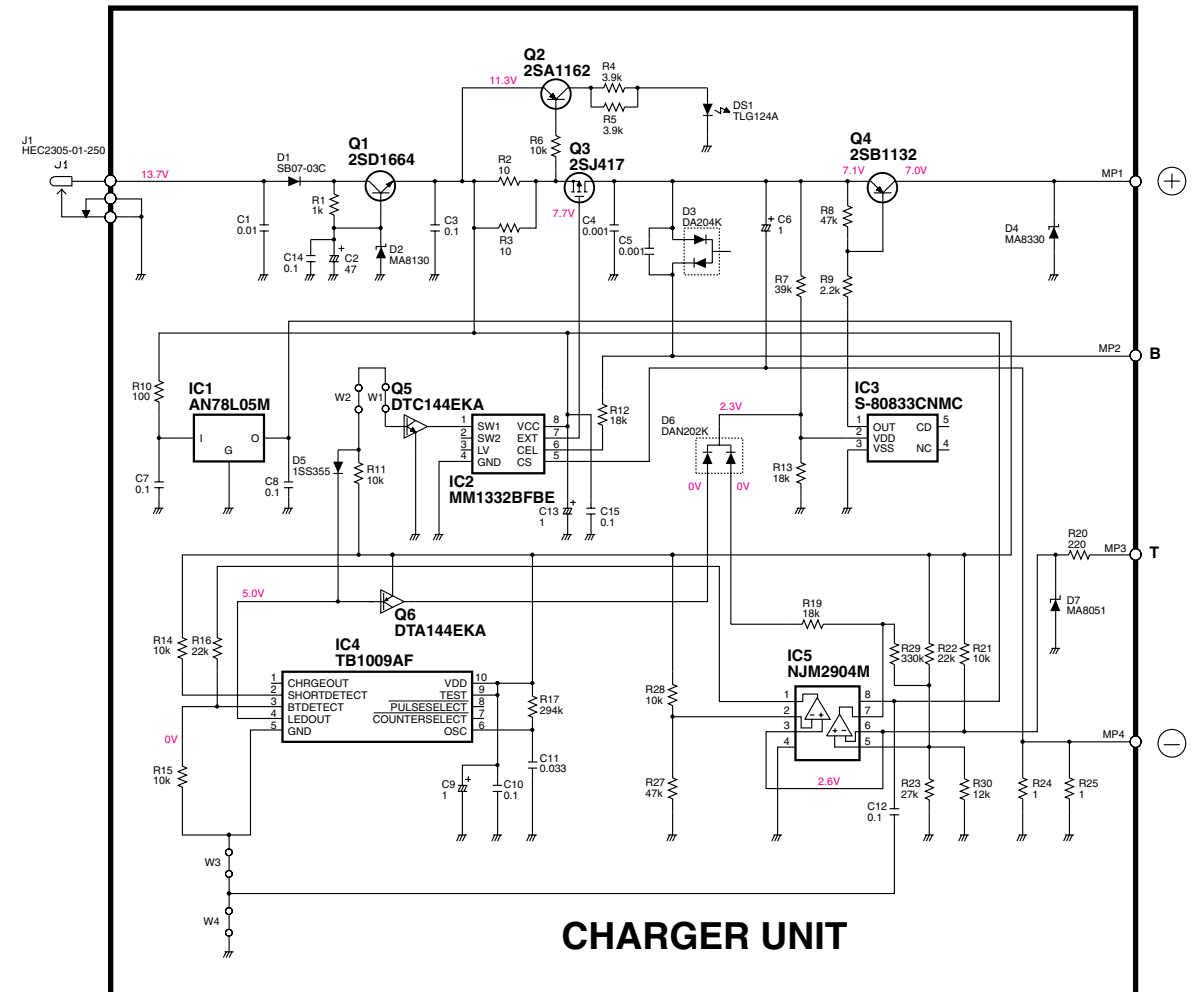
Q2
2SA1162
11.3V
R4
3.9k
R5
3.9k
DS1
TLG124A
R6
10k
Q3
2SJ417
Q4
2SB1132
J1
HEC2305-01-250
J1
13.7V
D1
SB07-03C
Q1
2SD1664
R2
10
7.1V
7.0V
MP1
R1
1k
C1
0.01
C14
0.1
C2
47
D2
MA8130
C3
0.1
R3
10
7.7V
C4
0.001
C5
0.001
D3
DA204K
C6
1
R8
47k
D4
MA8330
R7
39k
R9
2.2k
MP2
B
R10
100
IC1
AN78L05M
I
G
O
C7
0.1
C8
0.1
W2
W1
Q5
DTC144EKA
D5
1SS355
R11
10k
1 SW1
2 SW2
3 LV
4 GND
VCC 8
EXT 7
CEL 6
CS 5
IC2
MM1332BFBE
R12
18k
C13
1
C15
0.1
2.3V
D6
DAN202K
0V
0V
R13
18k
IC3
S-80833CNMC
1 OUT
2 VDD
3 VSS
CD 5
NC 4
R20
220
MP3
T
D7
MA8051
5.0V
Q6
DTA144EKA
R19
18k
R14
10k
R16
22k
IC4
TB1009AF
1 CHRGEOUT
2 SHORTDETECT
3 BTDETECT
4 LEDOUT
5 GND
VDD 10
TEST 9
PULSESELECT 8
COUNTERSELECT 7
OSC 6
R17
294k
R29
330k
R22
22k
R21
10k
IC5
NJM2904M
R28
10k
MP4
0V
R15
10k
C9
1
C10
0.1
C11
0.033
R27
47k
2.6V
R23
27k
R30
12k
R24
1
R25
1
C12
0.1
W3
W4
CHARGER UNIT